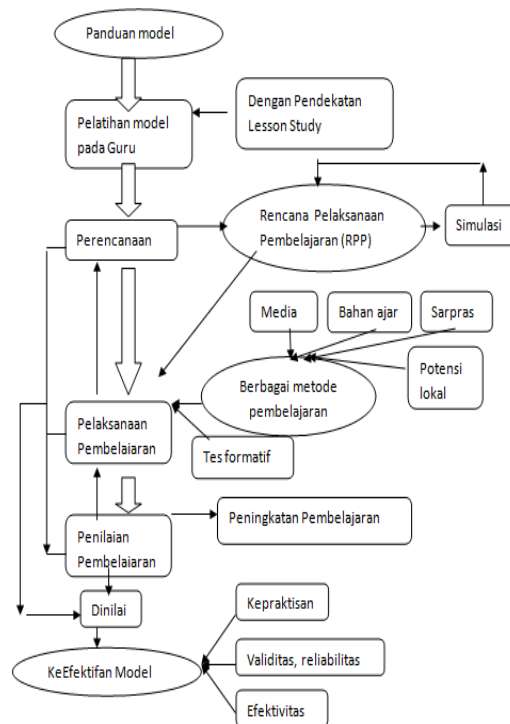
Panduan model

Pelatihan model pada Guru

Dengan Pendekatan Lesson Study

Perencanaan

Rencana Pelaksanaan Pembelajaran (RPP)

Simulasi

Media

Bahan ajar

Sarpras

Potensi lokal

Berbagai metode pembelajaran

Pelaksanaan Pembelaiaran

Tes formatif

Penilaian Pembelaiaran

Peningkatan Pembelajaran

Dinilai

KeEfektifan Model

Kepraktisan

Validitas, reliabilitas

Efektivitas